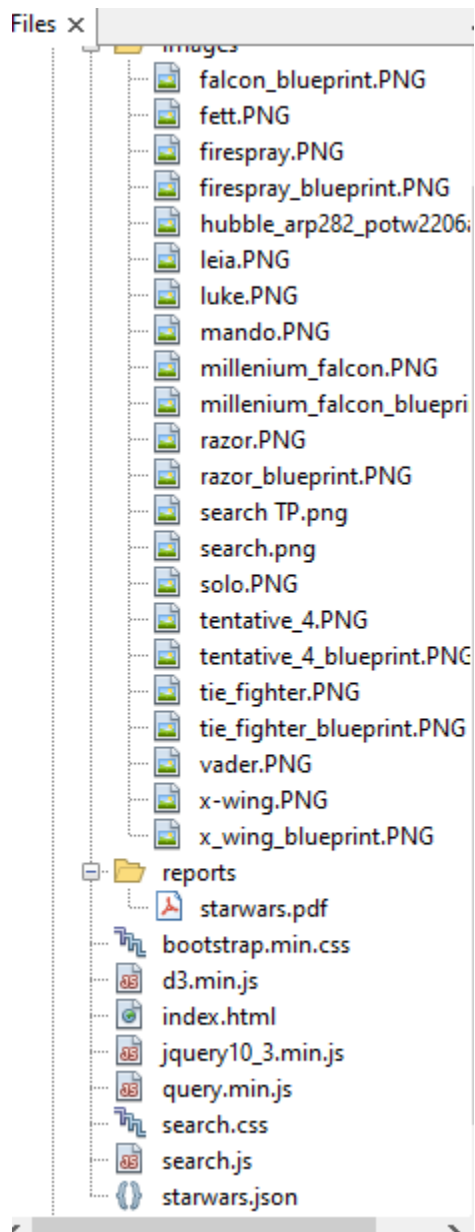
Files ×

images
falcon_blueprint.PNG
fett.PNG
firespray.PNG
firespray_blueprint.PNG
hubble_arp282_potw2206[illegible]
leia.PNG
luke.PNG
mando.PNG
millenium_falcon.PNG
millenium_falcon_bluepri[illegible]
razor.PNG
razor_blueprint.PNG
search TP.png
search.png
solo.PNG
tentative_4.PNG
tentative_4_blueprint.PNG
tie_fighter.PNG
tie_fighter_blueprint.PNG
vader.PNG
x-wing.PNG
x_wing_blueprint.PNG
reports
starwars.pdf
bootstrap.min.css
d3.min.js
index.html
jquery10_3.min.js
query.min.js
search.css
search.js
starwars.json